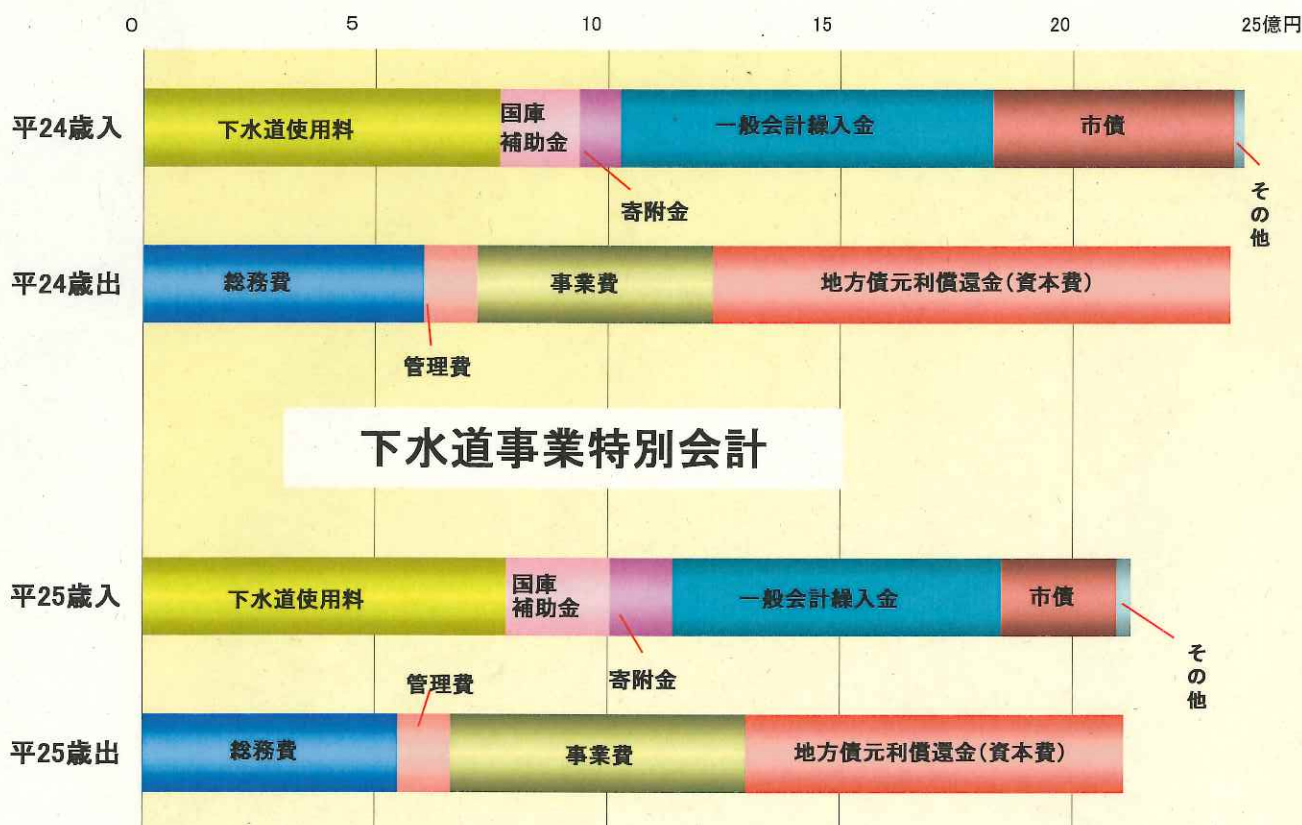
0
5
10
15
20
25億円

平24歳入
下水道使用料
国庫補助金
一般会計繰入金
市債
寄附金
その他

平24歳出
総務費
事業費
地方債元利償還金(資本費)
管理費

下水道事業特別会計

平25歳入
下水道使用料
国庫補助金
一般会計繰入金
市債
寄附金
その他

平25歳出
管理費
総務費
事業費
地方債元利償還金(資本費)